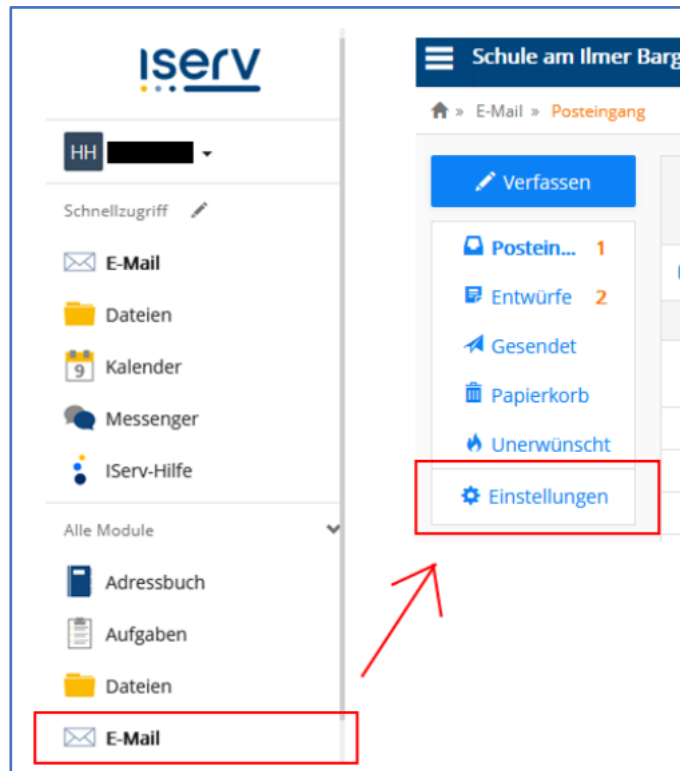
ISERV

HH

Schnellzugriff

E-Mail

Dateien

9 Kalender

Messenger

IServ-Hilfe

Alle Module

Adressbuch

Aufgaben

Dateien

E-Mail

Schule am Ilmer Barg

E-Mail » Posteingang

Verfassen

Postein... 1

Entwürfe 2

Gesendet

Papierkorb

Unerwünscht

Einstellungen